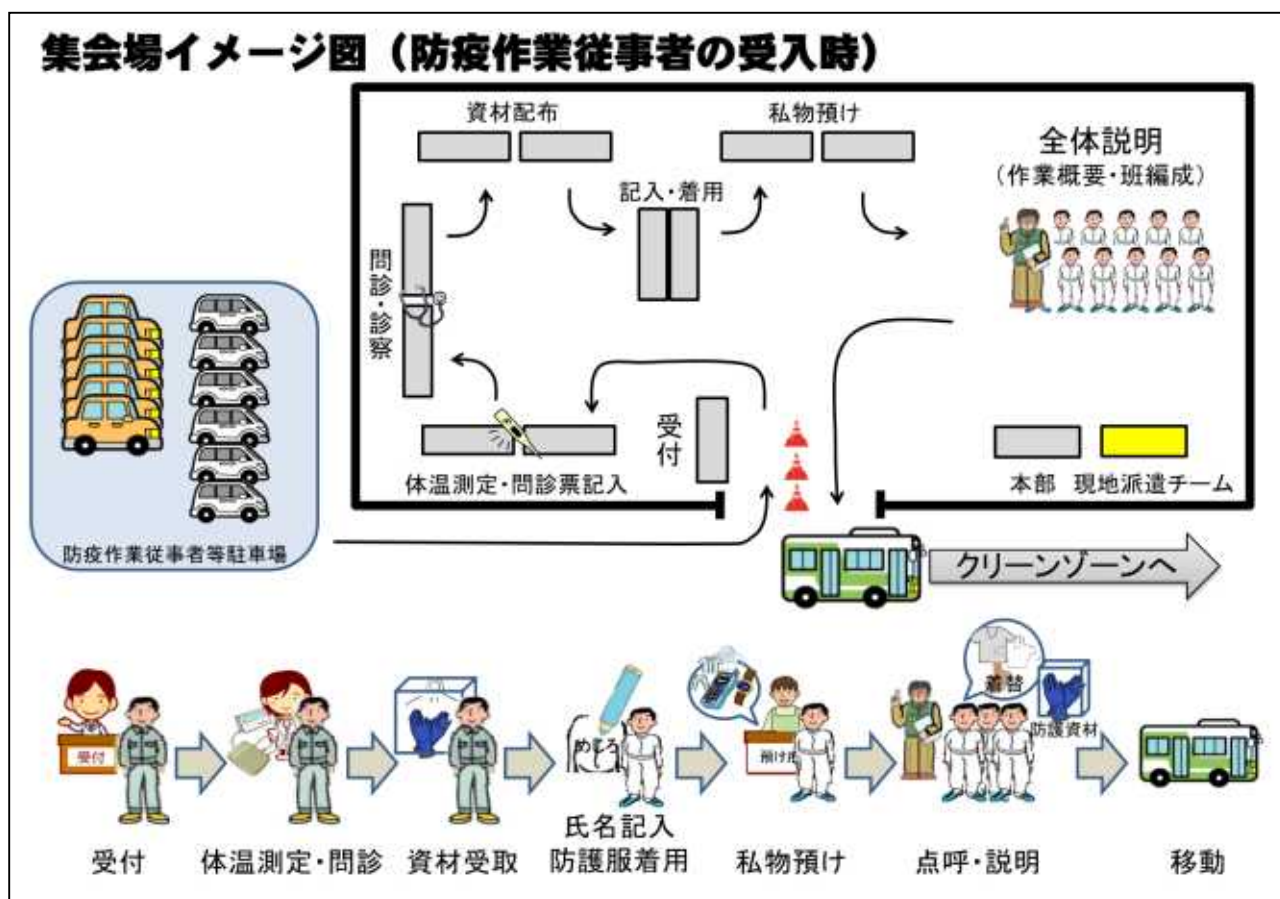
集会場イメージ図（防疫作業従事者の受入時）

資材配布

私物預け

全体説明
（作業概要・班編成）

記入・着用

問診・診察

受付

体温測定・問診票記入

本部　現地派遣チーム

防疫作業従事者等駐車場

クリーンゾーンへ

受付

めじろ

預け所

着替

防護資材

受付　体温測定・問診　資材受取　氏名記入 防護服着用　私物預け　点呼・説明　移動